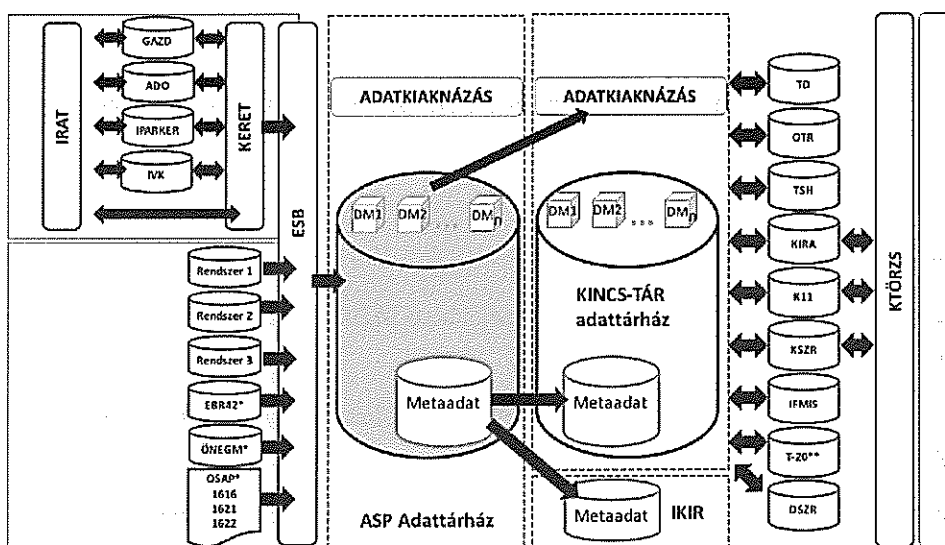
IRAT

GAZD

ADO

IPARKER

IVK

KERET

ESB

Rendszer 1

Rendszer 2

Rendszer 3

EBR42*

ÖNEGM*

OSAP*
1616
1621
1622

ADATKIAKNÁZÁS

$DM1$ $DM2$ ... $DM_n$

Metaadat

ASP Adattárház

ADATKIAKNÁZÁS

$DM1$ $DM2$ ... $DM_n$

KINCS-TÁR adattárház

Metaadat

Metaadat

IKIR

TO

OTR

TSH

KIRA

K11

KSZR

IFMIS

T-20**

DSZR

KTÖRZS